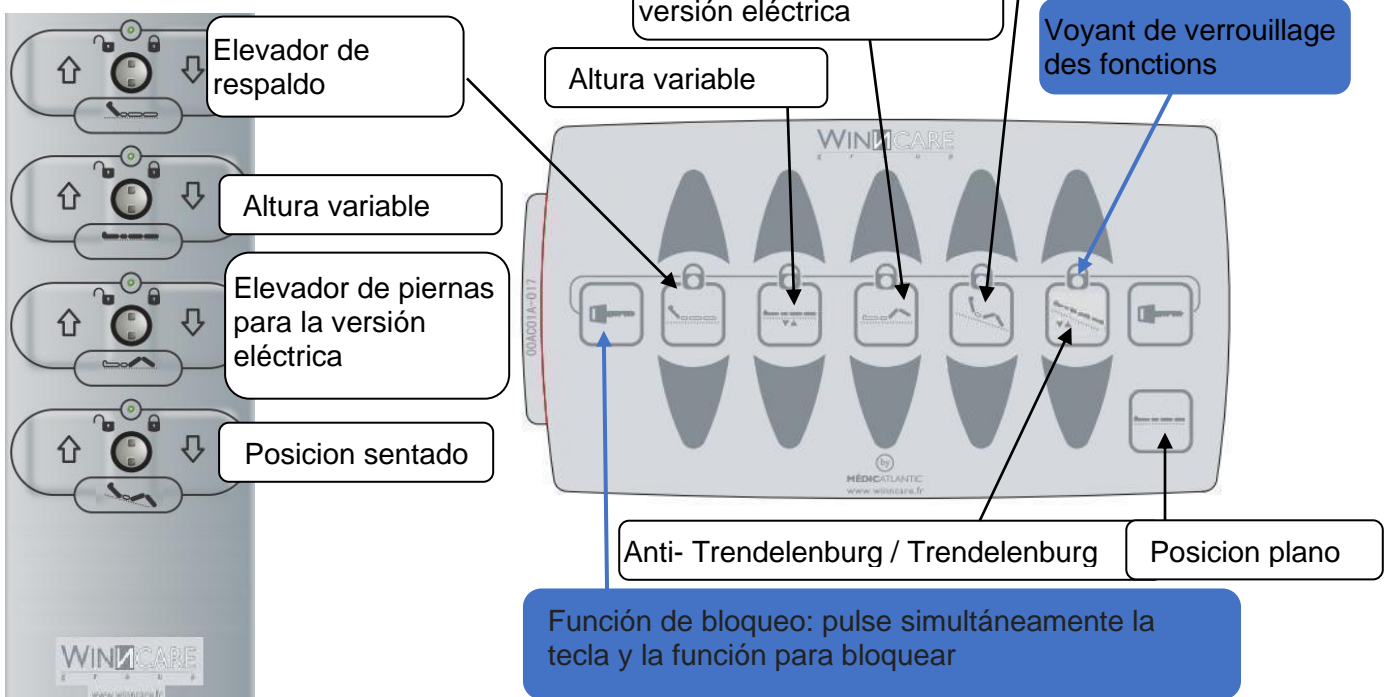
versión eléctrica

Elevador de respaldo

Altura variable

Voyant de verrouillage des fonctions

WINNCARE
GROUP

Altura variable

Elevador de piernas para la versión eléctrica

00AC01A-017

Posicion sentado

MÉDICATLANTIC
www.winncare.fr

Anti- Trendelenburg / Trendelenburg

Posicion plano

Función de bloqueo: pulse simultáneamente la tecla y la función para bloquear

WINNCARE
GROUP
www.winncare.fr